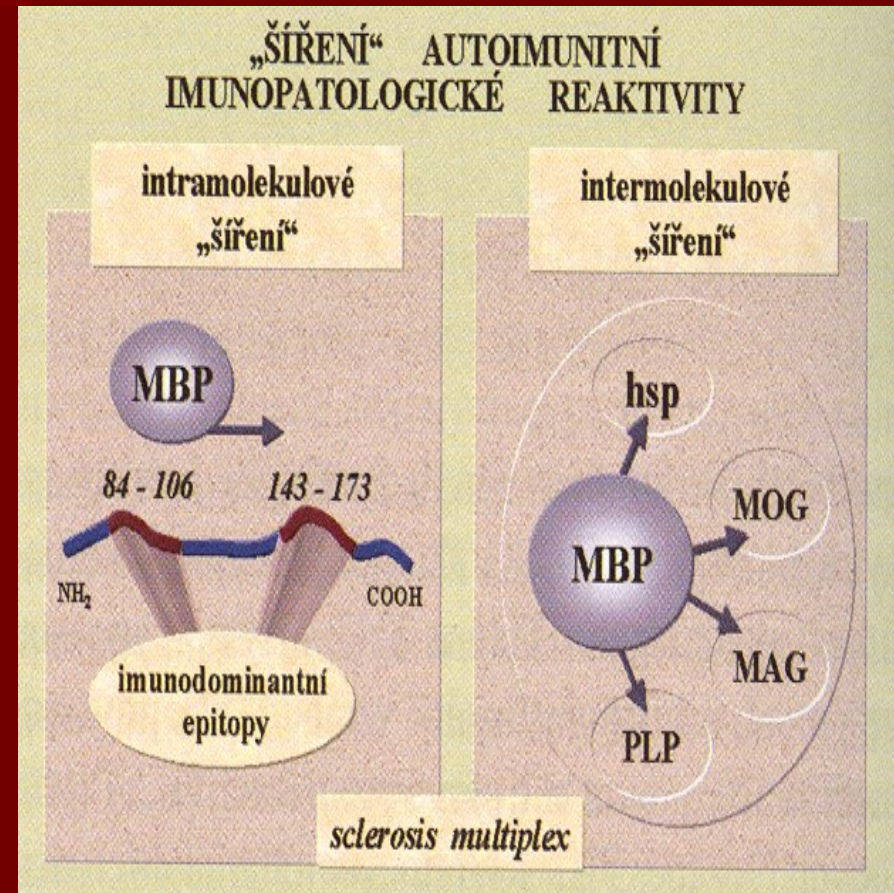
„ŠÍŘENÍ“ AUTOIMUNITNÍ IMUNOPATOLOGICKÉ REAKTIVITY

intramolekulové „šíření“

MBP

84 - 106

143 - 173

$NH_2$

COOH

imunodominantní epitopy

intermolekulové „šíření“

hsp

MOG

MBP

MAG

PLP

sclerosis multiplex